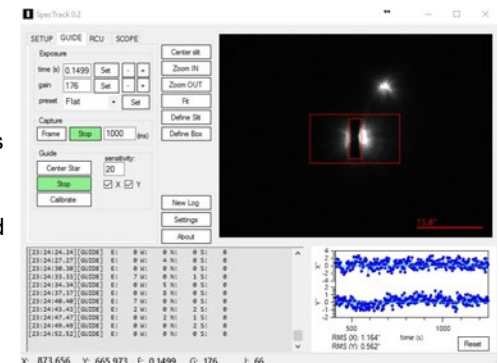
SpecTrack 0.2

SETUP GUIDE RCU SCOPE

Exposure
time (s) 0.1499 Set - +
gain 176 Set - +
preset Flat Set

Capture
Frame Stop 1000 (ms)

Guide
Center Star
sensitivity: 20
Stop
☑ X ☑ Y
Calibrate

Center slit
Zoom IN
Zoom OUT
Fit
Define Slit
Define Box

New Log
Settings
About

13.8"

| | | | | | |
|---|---|---|---|---|---|
| [23:24:24.24][GUIDE] | E: | 0 W: | 0 N: | 0 S: | 0 |
| [23:24:27.27][GUIDE] | E: | 0 W: | 0 N: | 0 S: | 0 |
| [23:24:30.30][GUIDE] | E: | 0 W: | 0 N: | 0 S: | 0 |
| [23:24:33.33][GUIDE] | E: | 7 W: | 0 N: | 4 S: | 0 |
| [23:24:34.34][GUIDE] | E: | 0 W: | 5 N: | 0 S: | 0 |
| [23:24:37.37][GUIDE] | E: | 0 W: | 0 N: | 0 S: | 0 |
| [23:24:40.40][GUIDE] | E: | 7 W: | 0 N: | 0 S: | 0 |
| [23:24:43.43][GUIDE] | E: | 2 W: | 0 N: | 2 S: | 0 |
| [23:24:47.47][GUIDE] | E: | 2 W: | 0 N: | 2 S: | 0 |
| [23:24:49.49][GUIDE] | E: | 0 W: | 0 N: | 2 S: | 0 |
| [23:24:52.52][GUIDE] | E: | 0 W: | 0 N: | 0 S: | 0 |

500 time (s) 1000
RMS (X): 1.164"
RMS (Y): 0.562"
Reset

X: 873.656 Y: 665.973 E: 0.1499 G: 176 I: 66